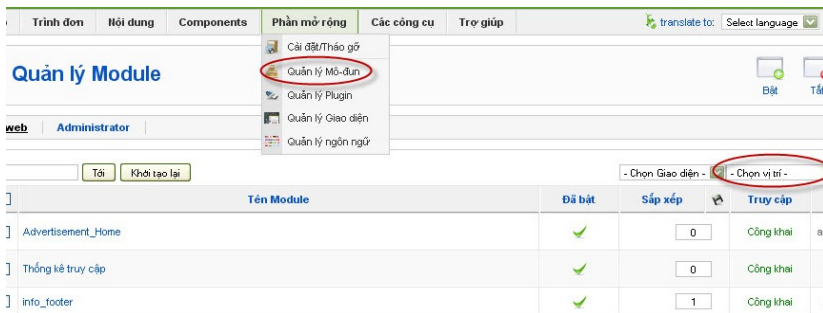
Trình đơn | Nội dung | Components | Phần mở rộng | Các công cụ | Trợ giúp

translate to: Select language

Cài đặt/Tháo gỡ
Quản lý Mô-đun
Quản lý Plugin
Quản lý Giao diện
Quản lý ngôn ngữ

Quản lý Module

Bật
Tắ

web | Administrator

Tới | Khởi tạo lại

- Chọn Giao diện - | - Chọn vị trí -

| | Tên Module | Đã bật | Sắp xếp | | Truy cập |
|---|---|---|---|---|---|
| | Advertisement_Home | | 0 | | Công khai |
| | Thống kê truy cập | | 0 | | Công khai |
| | info_footer | | 1 | | Công khai |